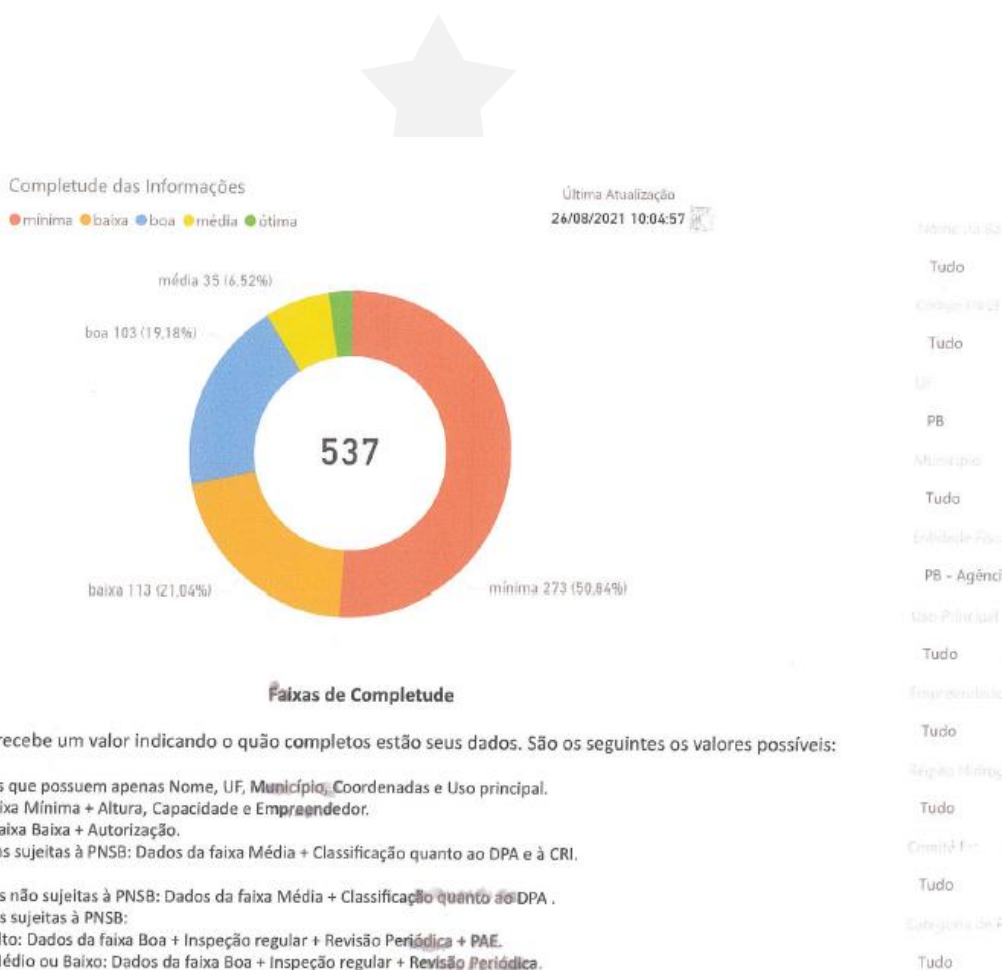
Completude das Informações
●mínima ●baixa ●boa ●média ●ótima

Última Atualização
26/08/2021 10:04:57

média 35 (6,52%)
boa 103 (19,18%)
537
baixa 113 (21,04%)
mínima 273 (50,84%)

Faixas de Completude

recebe um valor indicando o quão completos estão seus dados. São os seguintes os valores possíveis:

s que possuem apenas Nome, UF, Município, Coordenadas e Uso principal.
ixa Mínima + Altura, Capacidade e Empreendedor.
aixa Baixa + Autorização.
s sujeitas à PNSB: Dados da faixa Média + Classificação quanto ao DPA e à CRI.

s não sujeitas à PNSB: Dados da faixa Média + Classificação quanto ao DPA .
s sujeitas à PNSB:
lto: Dados da faixa Boa + Inspeção regular + Revisão Periódica + PAE.
lédio ou Baixo: Dados da faixa Boa + Inspeção regular + Revisão Periódica.

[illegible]
Tudo
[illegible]
Tudo
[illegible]
PB
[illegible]
Tudo
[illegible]
PB - Agênci
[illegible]
Tudo
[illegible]
Tudo
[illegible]
Tudo
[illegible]
Tudo
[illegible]
Tudo